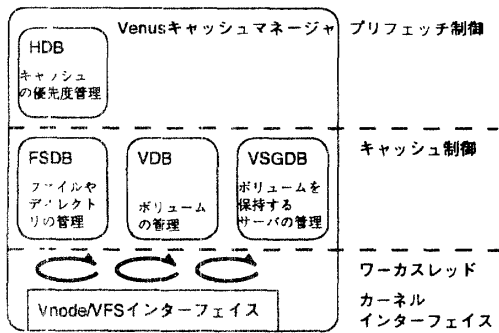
Venusキャッシュマネージャ

プリフェッチ制御

HDB
キャッシュの優先度管理

キャッシュ制御

FSDB
ファイルやディレクトリの管理

VDB
ボリュームの管理

VSGDB
ボリュームを保持するサーバの管理

ワーカスレッド

Vnode/VFSインターフェイス

カーネルインターフェイス